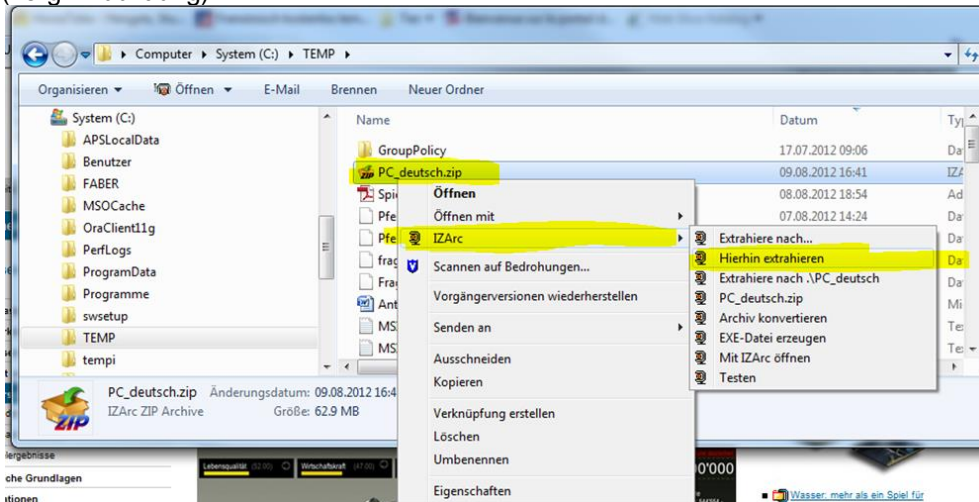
Computer ▸ System (C:) ▸ TEMP ▸

Organisieren ▾ Öffnen ▾ E-Mail Brennen Neuer Ordner

System (C:)
APSLocalData
Benutzer
FABER
MSOCache
OraClient11g
PerfLogs
ProgramData
Programme
swsetup
TEMP
tempi

Name
GroupPolicy
PC_deutsch.zip
Spi
Pfe
Pfe
frag
Fra
Ant
MS
MS

Datum
17.07.2012 09:06
09.08.2012 16:41
08.08.2012 18:54
07.08.2012 14:24

Typ
Da
IZA
Ad
Da
Da
Da
Da
Mi
Mi
Da

Öffnen
Öffnen mit
IZArc
Scannen auf Bedrohungen...
Vorgängerversionen wiederherstellen
Senden an
Ausschneiden
Kopieren
Verknüpfung erstellen
Löschen
Umbenennen
Eigenschaften

Extrahiere nach...
Hierhin extrahieren
Extrahiere nach .\PC_deutsch
PC_deutsch.zip
Archiv konvertieren
EXE-Datei erzeugen
Mit IZArc öffnen
Testen

PC_deutsch.zip Änderungsdatum: 09.08.2012 16:4
IZArc ZIP Archive Größe: 62.9 MB

ZIP

ergebnisse
che Grundlagen
tionen
Lebensqualität
Wirtschaftskraft
0'000
Wasser: mehr als ein Spiel für